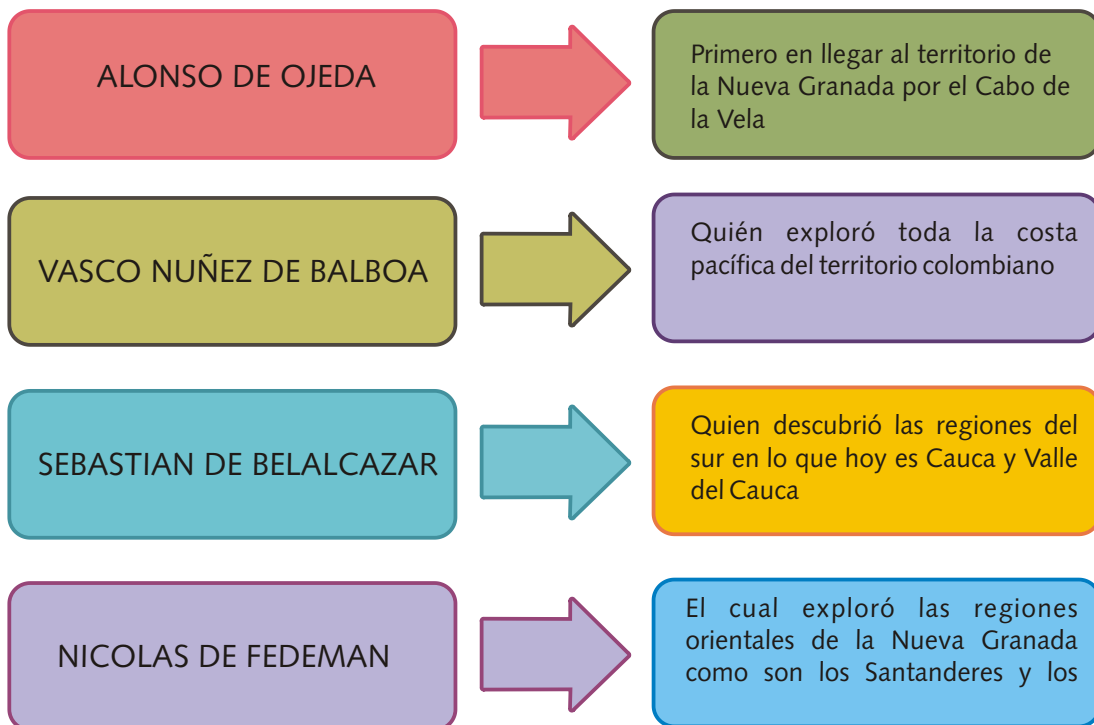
ALONSO DE OJEDA

Primero en llegar al territorio de la Nueva Granada por el Cabo de la Vela

VASCO NUÑEZ DE BALBOA

Quién exploró toda la costa pacífica del territorio colombiano

SEBASTIAN DE BELALCAZAR

Quien descubrió las regiones del sur en lo que hoy es Cauca y Valle del Cauca

NICOLAS DE FEDEMAN

El cual exploró las regiones orientales de la Nueva Granada como son los Santanderes y los